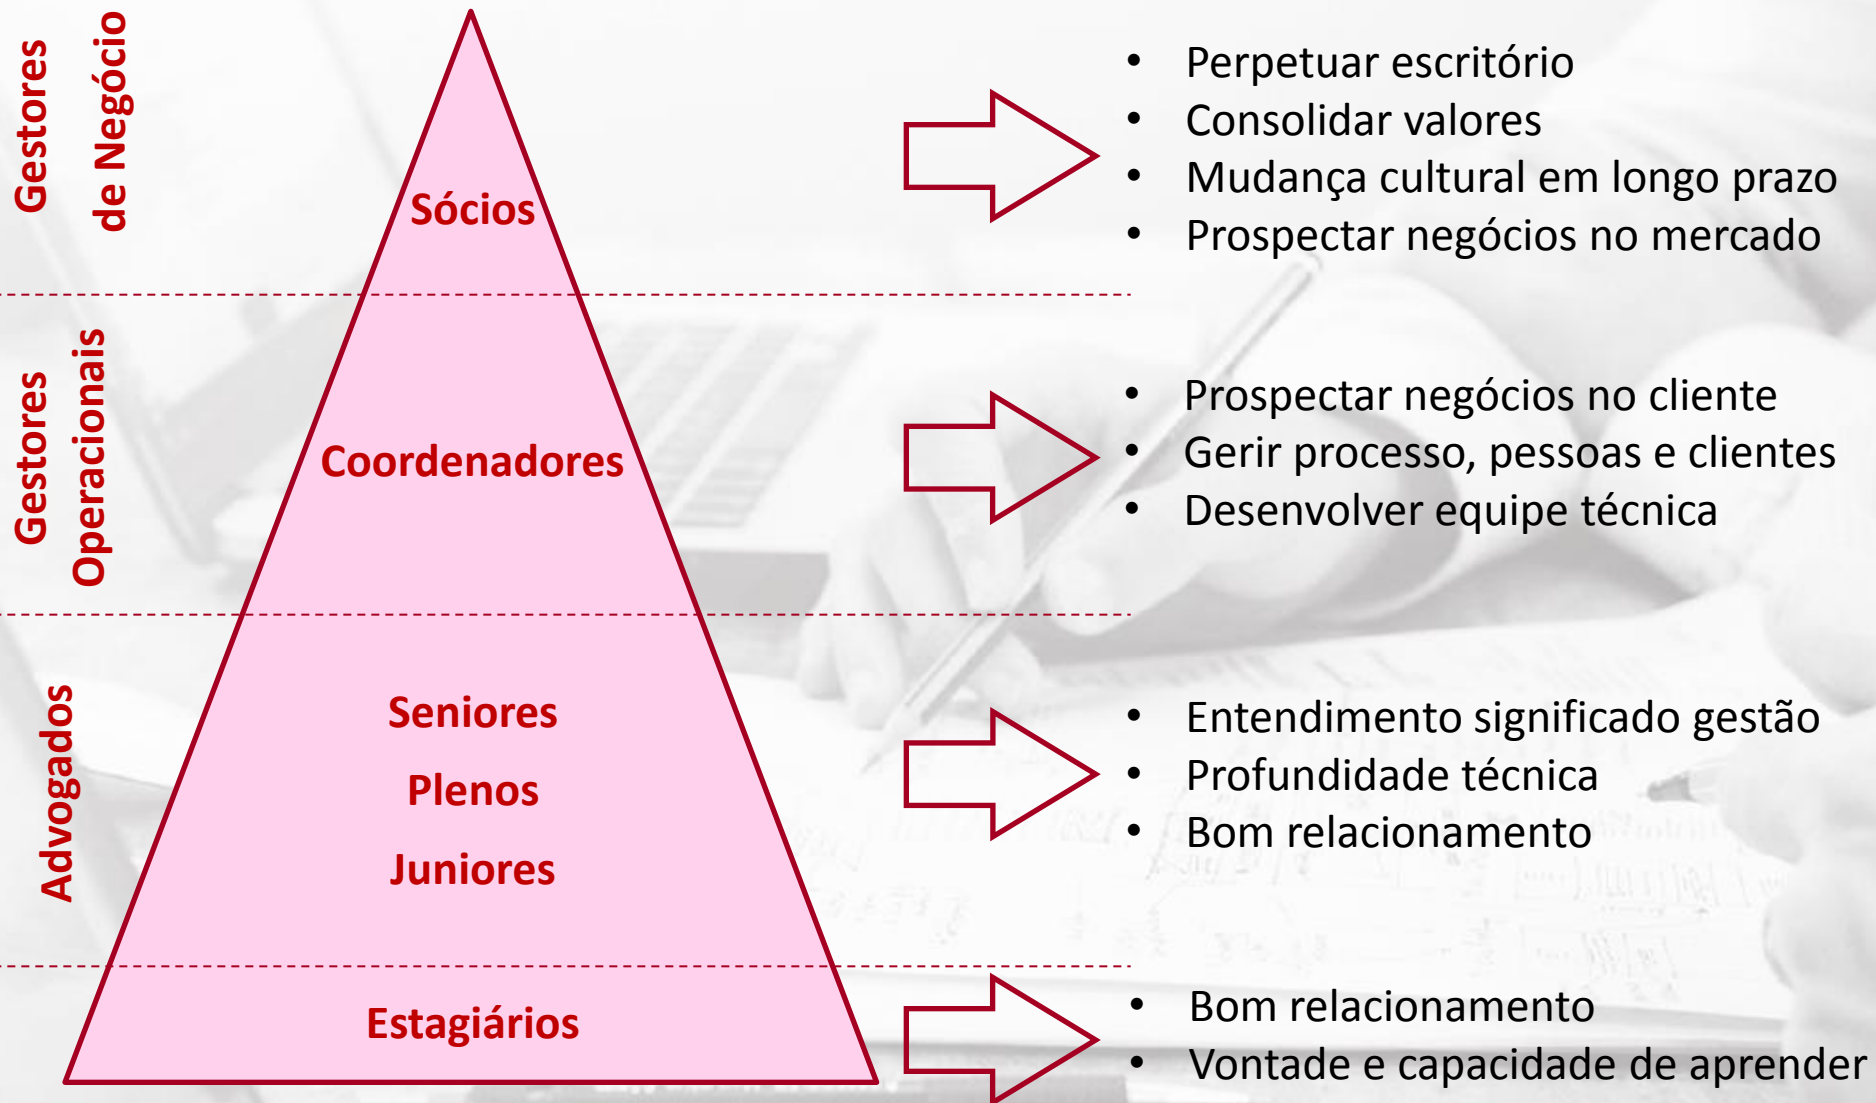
Gestores de Negócio

Sócios

- Perpetuar escritório
- Consolidar valores
- Mudança cultural em longo prazo
- Prospectar negócios no mercado

Gestores Operacionais

Coordenadores

- Prospectar negócios no cliente
- Gerir processo, pessoas e clientes
- Desenvolver equipe técnica

Advogados

Seniores

Plenos

Juniores

- Entendimento significado gestão
- Profundidade técnica
- Bom relacionamento

Estagiários

- Bom relacionamento
- Vontade e capacidade de aprender